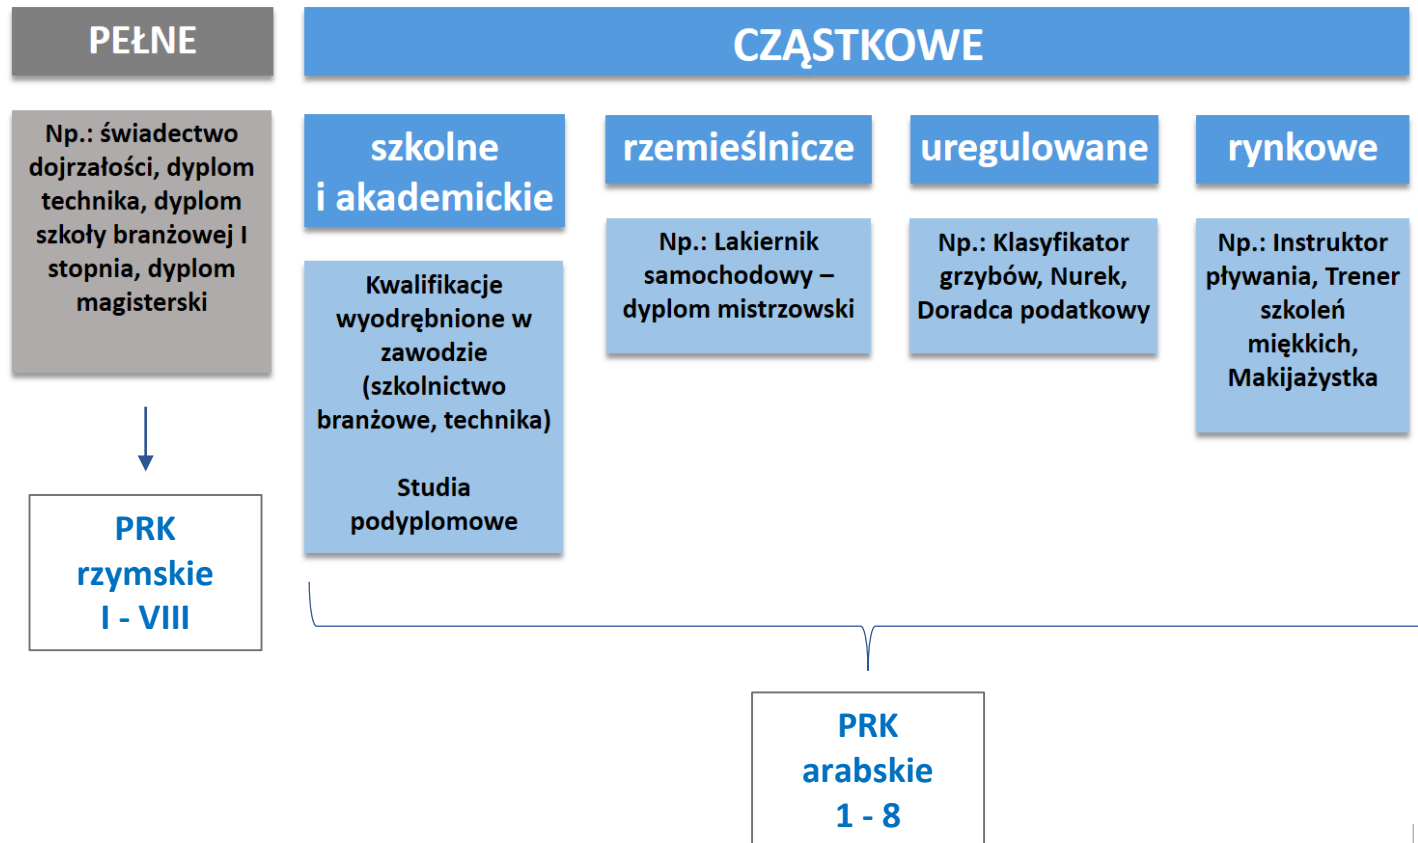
PEŁNE

CZĄSTKOWE

Np.: świadectwo dojrzałości, dyplom technika, dyplom szkoły branżowej I stopnia, dyplom magisterski

PRK rzymskie I - VIII

szkolne i akademickie

Kwalifikacje wyodrębnione w zawodzie (szkolnictwo branżowe, technika)

Studia podyplomowe

rzemieślnicze

Np.: Lakiernik samochodowy – dyplom mistrzowski

uregulowane

Np.: Klasyfikator grzybów, Nurek, Doradca podatkowy

rynkowe

Np.: Instruktor pływania, Trener szkoleń miękkich, Makijażystka

PRK arabskie 1 - 8